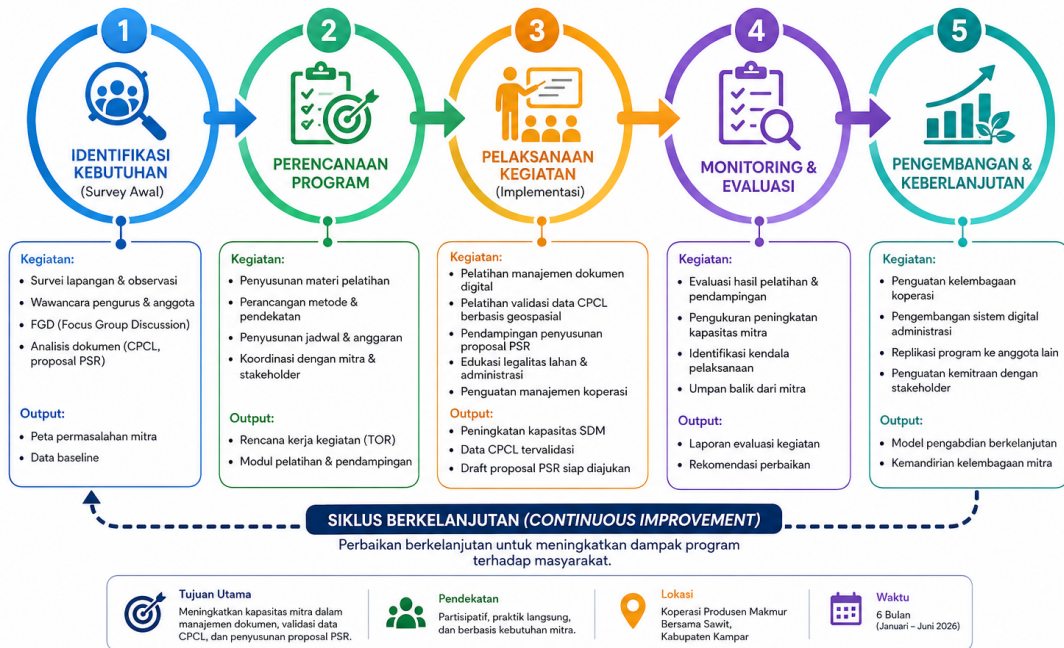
1
IDENTIFIKASI KEBUTUHAN
(Survey Awal)

2
PERENCANAAN PROGRAM

3
PELAKSANAAN KEGIATAN
(Implementasi)

4
MONITORING & EVALUASI

5
PENGEMBANGAN & KEBERLANJUTAN

Kegiatan:
• Survei lapangan & observasi
• Wawancara pengurus & anggota
• FGD (Focus Group Discussion)
• Analisis dokumen (CPCL, proposal PSR)

Output:
• Peta permasalahan mitra
• Data baseline

Kegiatan:
• Penyusunan materi pelatihan
• Perancangan metode & pendekatan
• Penyusunan jadwal & anggaran
• Koordinasi dengan mitra & stakeholder

Output:
• Rencana kerja kegiatan (TOR)
• Modul pelatihan & pendampingan

Kegiatan:
• Pelatihan manajemen dokumen digital
• Pelatihan validasi data CPCL berbasis geospasial
• Pendampingan penyusunan proposal PSR
• Edukasi legalitas lahan & administrasi
• Penguatan manajemen koperasi

Output:
• Peningkatan kapasitas SDM
• Data CPCL tervalidasi
• Draft proposal PSR siap diajukan

Kegiatan:
• Evaluasi hasil pelatihan & pendampingan
• Pengukuran peningkatan kapasitas mitra
• Identifikasi kendala pelaksanaan
• Umpan balik dari mitra

Output:
• Laporan evaluasi kegiatan
• Rekomendasi perbaikan

Kegiatan:
• Penguatan kelembagaan koperasi
• Pengembangan sistem digital administrasi
• Replikasi program ke anggota lain
• Penguatan kemitraan dengan stakeholder

Output:
• Model pengabdian berkelanjutan
• Kemandirian kelembagaan mitra

SIKLUS BERKELANJUTAN (CONTINUOUS IMPROVEMENT)
Perbaikan berkelanjutan untuk meningkatkan dampak program terhadap masyarakat.

Tujuan Utama
Meningkatkan kapasitas mitra dalam manajemen dokumen, validasi data CPCL, dan penyusunan proposal PSR.

Pendekatan
Partisipatif, praktik langsung, dan berbasis kebutuhan mitra.

Lokasi
Koperasi Produsen Makmur Bersama Sawit, Kabupaten Kampar

Waktu
6 Bulan
(Januari – Juni 2026)